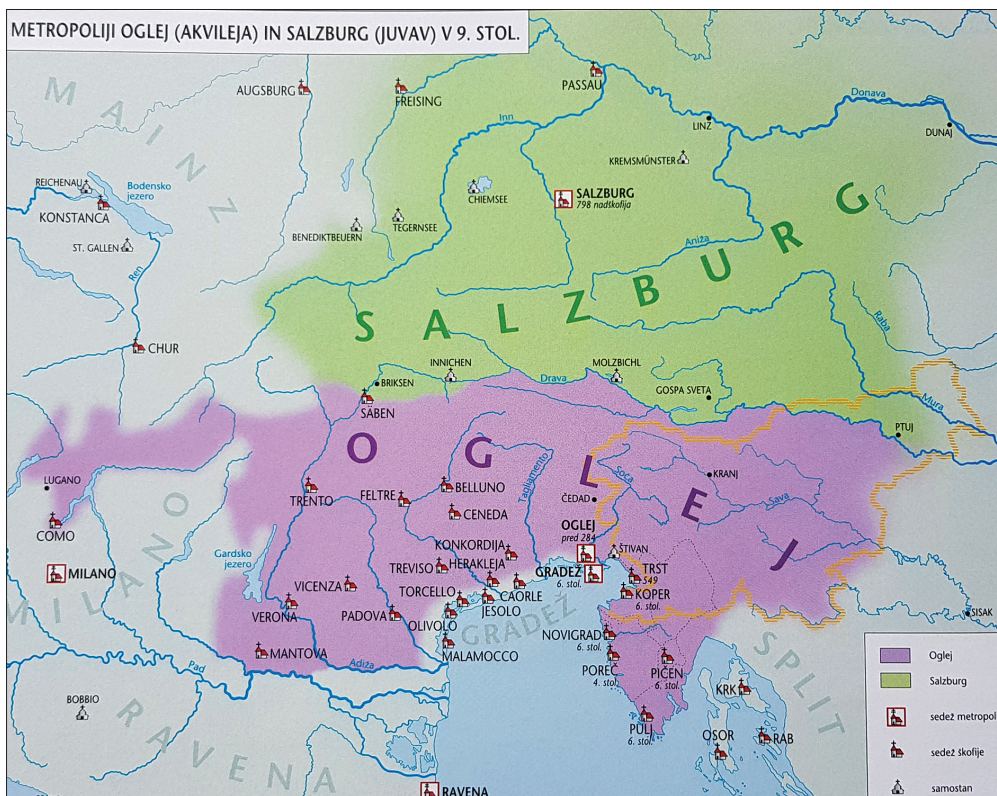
METROPOLIJI OGLEJ (AKVILEJA) IN SALZBURG (JUVAV) V 9. STOL.

MAINZ
AUGSBURG
FREISING
PASSAU
Donava
Inn
LINZ
DUNAJ
KREMSMÜNSTER
REICHENAU
Bodensko jezero
KONSTANCA
ST. GALLEN
Ren
BENEDIKTBEUERN
TEGERNSEE
CHIEMSEE
SALZBURG
798 nadškofija
Aniža
SALZBURG
CHUR
Raba
INNICHEN
MOLZBICHL
BRIKSEN
Drava
GOSPA SVETA
SABEN
Mura
PTUJ
OGLEJ
LUGANO
TRENTO
FELTRE
BELLUNO
Tagliamento
ČEDAD
Soča
KRANJ
Sava
COMO
CENEDA
KONKORDIJA
OGLEJ
pred 284
ŠTIVAN
MILANO
Gardsko jezero
TREVISO
HERAKLEJA
GRADEŽ
6. stol.
TRST
549
VICENZA
TORCELLO
CAORLE
KOPER
6. stol.
SISAK
VERONA
PADOVA
JESOLO
OLIVOLO
GRADEŽ
NOVIGRAD
6. stol.
MANTOVA
Adiža
MALAMOCCO
SPLIT
Pad
POREČ
4. stol.
PIČEN
6. stol.
KRK
BOBBIO
PULJ
6. stol.
OSOR
RAB
RAVENA
RAVENA

Oglej
Salzburg
sedež metropol
sedež škofije
samostan